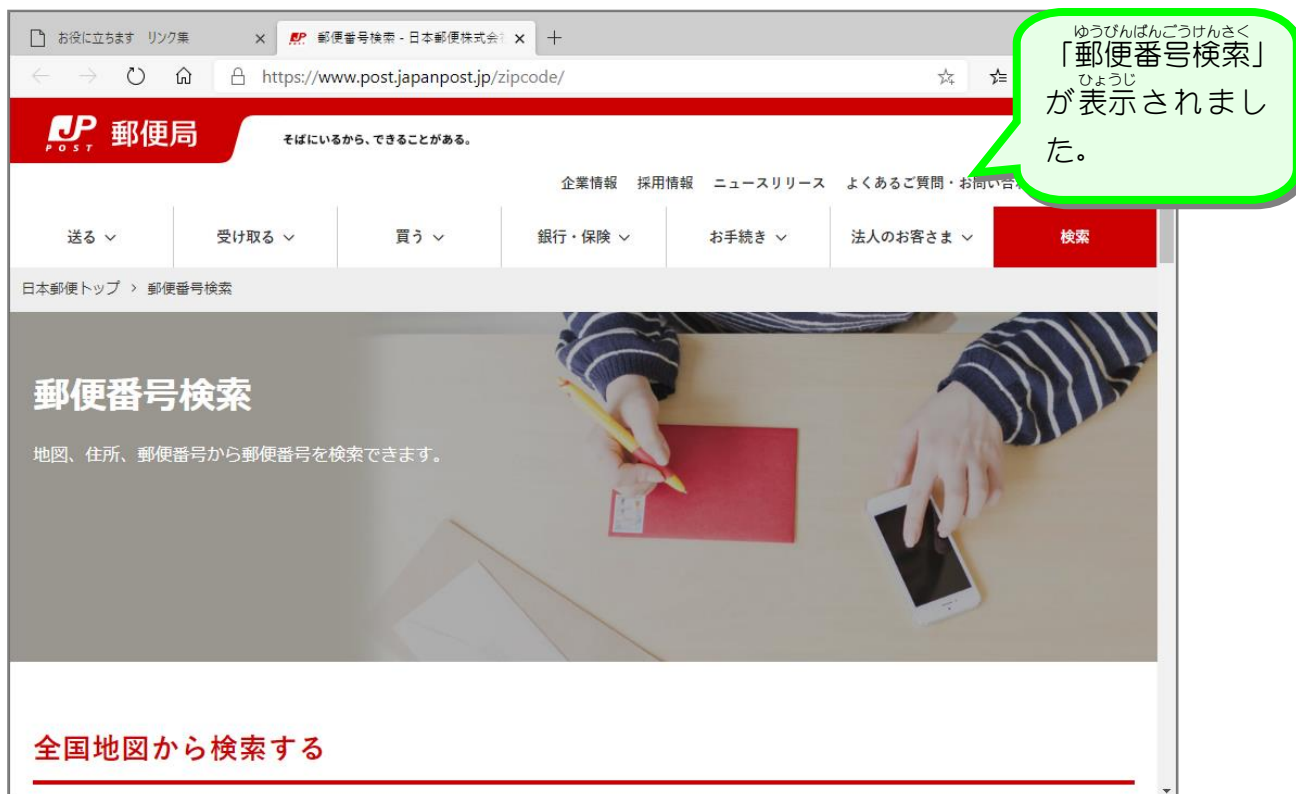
お役に立ちます リンク集 ×

郵便番号検索 - 日本郵便株式会 ×

+

https://www.post.japanpost.jp/zipcode/

ゆうびんばんごうけんさく
「郵便番号検索」
ひょうじ
が表示されました。

JP POST 郵便局

そばにいるから、できることがある。

企業情報 採用情報 ニュースリリース よくあるご質問・お問い合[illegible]

送る 受け取る 買う 銀行・保険 お手続き 法人のお客さま 検索

日本郵便トップ > 郵便番号検索

郵便番号検索

地図、住所、郵便番号から郵便番号を検索できます。

全国地図から検索する